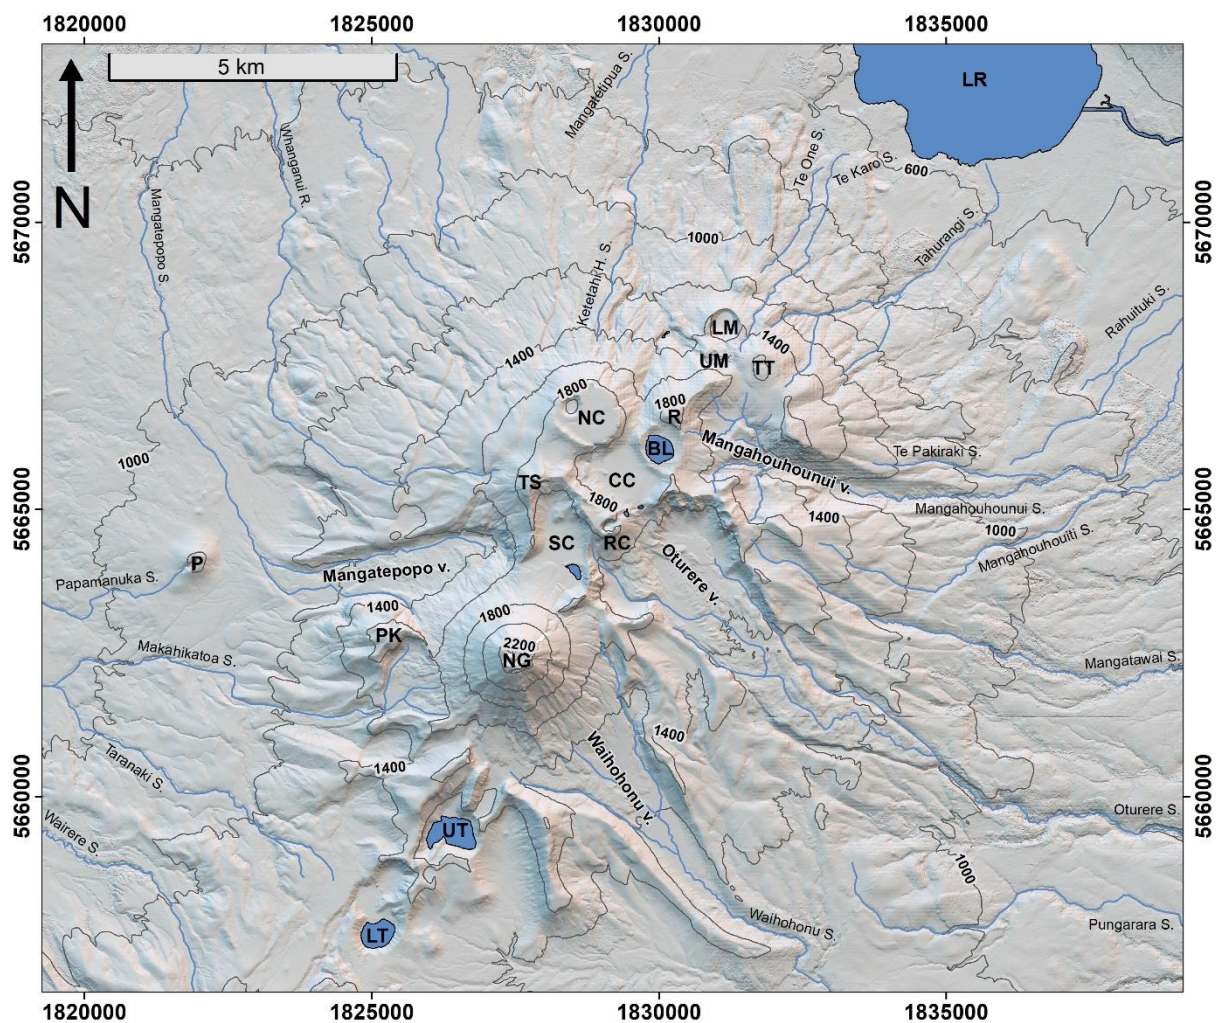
1820000
1825000
1830000
1835000

5 km

N

LR

Mangatetipua S.
Whanganui R.
Mangatepopo S.
Te One S.
Te Karo S.
600
Tahurangi S.
1000
Ketetahi H. S.
LM
1400
UM
TT
Rahuituki S.
1400
1800
NC
1800
R
BL
Mangahouhounui v.
Te Pakiraki S.
1000
TS
CC
1800
1400
Mangahouhounui S.
SC
RC
1000
Mangahouhouiti S.
P
Papamanuka S.
Mangatepopo v.
Oturere v.
1400
1800
PK
2200
NG
Makahikatoa S.
Mangatawai S.
Taranaki S.
1400
Waihohonu v.
1400
UT
Wairere S.
Oturere S.
1000
Waihohonu S.
LT
Pungarara S.

5670000
5665000
5660000
5670000
5665000
5660000

1820000
1825000
1830000
1835000